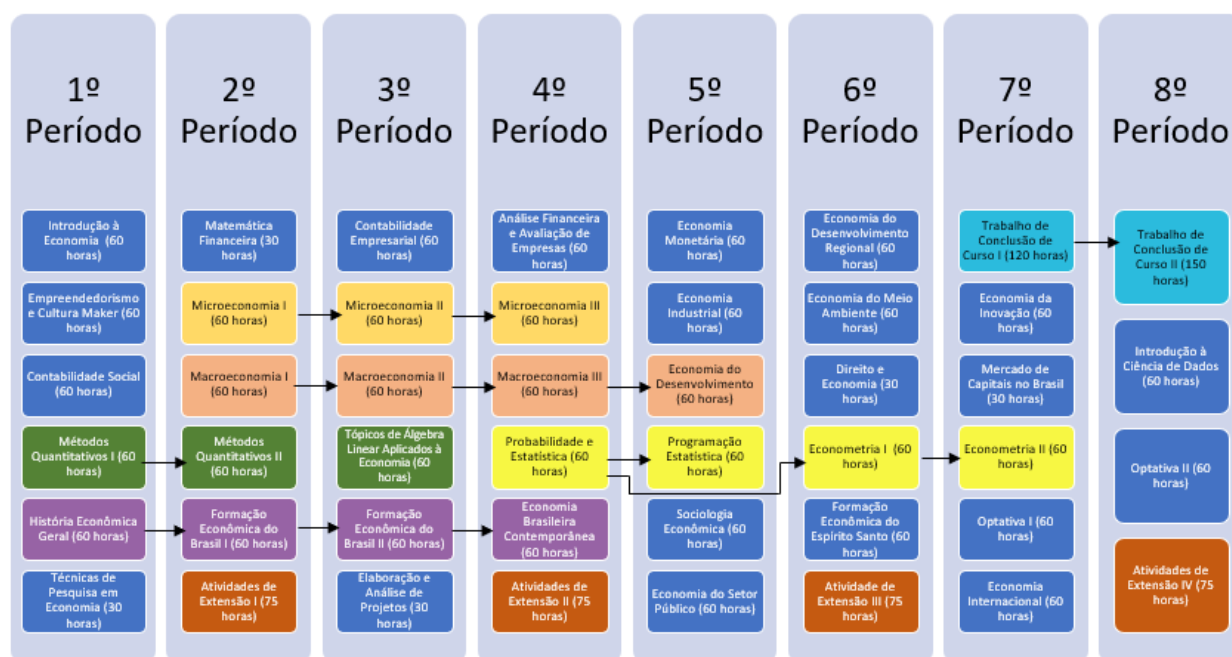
1º Período

Introdução à Economia (60 horas)

Empreendedorismo e Cultura Maker (60 horas)

Contabilidade Social (60 horas)

Métodos Quantitativos I (60 horas)

História Econômica Geral (60 horas)

Técnicas de Pesquisa em Economia (30 horas)

2º Período

Matemática Financeira (30 horas)

Microeconomia I (60 horas)

Macroeconomia I (60 horas)

Métodos Quantitativos II (60 horas)

Formação Econômica do Brasil I (60 horas)

Atividades de Extensão I (75 horas)

3º Período

Contabilidade Empresarial (60 horas)

Microeconomia II (60 horas)

Macroeconomia II (60 horas)

Tópicos de Álgebra Linear Aplicados à Economia (60 horas)

Formação Econômica do Brasil II (60 horas)

Elaboração e Análise de Projetos (30 horas)

4º Período

Análise Financeira e Avaliação de Empresas (60 horas)

Microeconomia III (60 horas)

Macroeconomia III (60 horas)

Probabilidade e Estatística (60 horas)

Economia Brasileira Contemporânea (60 horas)

Atividades de Extensão II (75 horas)

5º Período

Economia Monetária (60 horas)

Economia Industrial (60 horas)

Economia do Desenvolvimento (60 horas)

Programação Estatística (60 horas)

Sociologia Econômica (60 horas)

Economia do Setor Público (60 horas)

6º Período

Economia do Desenvolvimento Regional (60 horas)

Economia do Meio Ambiente (60 horas)

Direito e Economia (30 horas)

Econometria I (60 horas)

Formação Econômica do Espírito Santo (60 horas)

Atividade de Extensão III (75 horas)

7º Período

Trabalho de Conclusão de Curso I (120 horas)

Economia da Inovação (60 horas)

Mercado de Capitais no Brasil (30 horas)

Econometria II (60 horas)

Optativa I (60 horas)

Economia Internacional (60 horas)

8º Período

Trabalho de Conclusão de Curso II (150 horas)

Introdução à Ciência de Dados (60 horas)

Optativa II (60 horas)

Atividades de Extensão IV (75 horas)